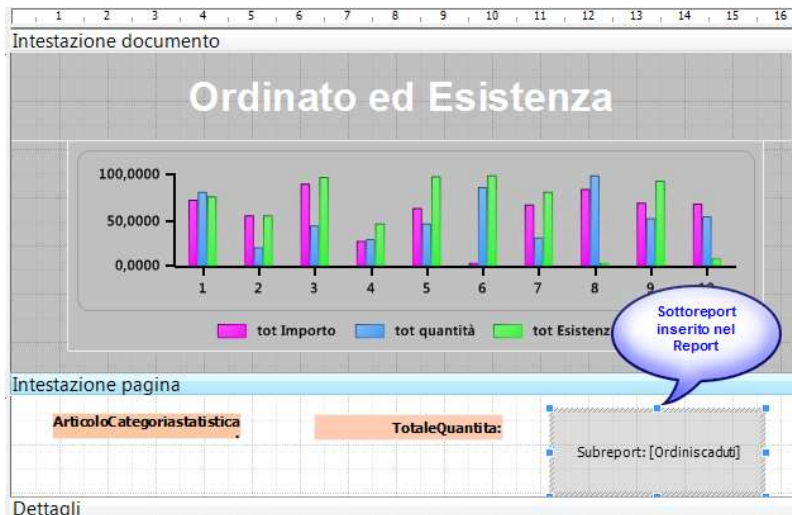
1 2 3 4 5 6 7 8 9 10 11 12 13 14 15 16

Intestazione documento

Ordinato ed Esistenza

100,0000
50,0000
0,0000

1 2 3 4 5 6 7 8 9 10

tot Importo tot quantità tot Esistenz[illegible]

Sottoreport inserito nel Report

Intestazione pagina

ArticoloCategoriastatistica

TotaleQuantita:

Subreport: [Ordiniscaduti]

Dettagli